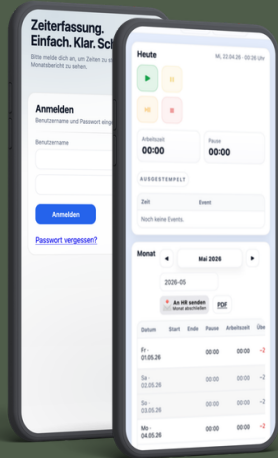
Zeiterfassung. Einfach. Klar. Sch

Bitte melde dich an, um Zeiten zu st Monatsbericht zu sehen.

Anmelden

Benutzername und Passwort eing

Benutzername

Anmelden

Passwort vergessen?

Heute

Mi, 22.04.26 · 00:06 Uhr

Arbeitszeit
00:00

Pause
00:00

AUSGESTEMPELT

| Zeit | Event |
|---|---|
| Noch keine Events. | |

Monat

Mai 2026

2026-05

An HR senden
Monat abschließen

PDF

| Datum | Start | Ende | Pause | Arbeitszeit | Übe |
|---|---|---|---|---|---|
| Fr - 01.05.26 | | | 00:00 | 00:00 | -2 |
| Sa - 02.05.26 | | | 00:00 | 00:00 | -2 |
| So - 03.05.26 | | | 00:00 | 00:00 | -2 |
| Mo - 04.05.26 | | | 00:00 | 00:00 | -2 |